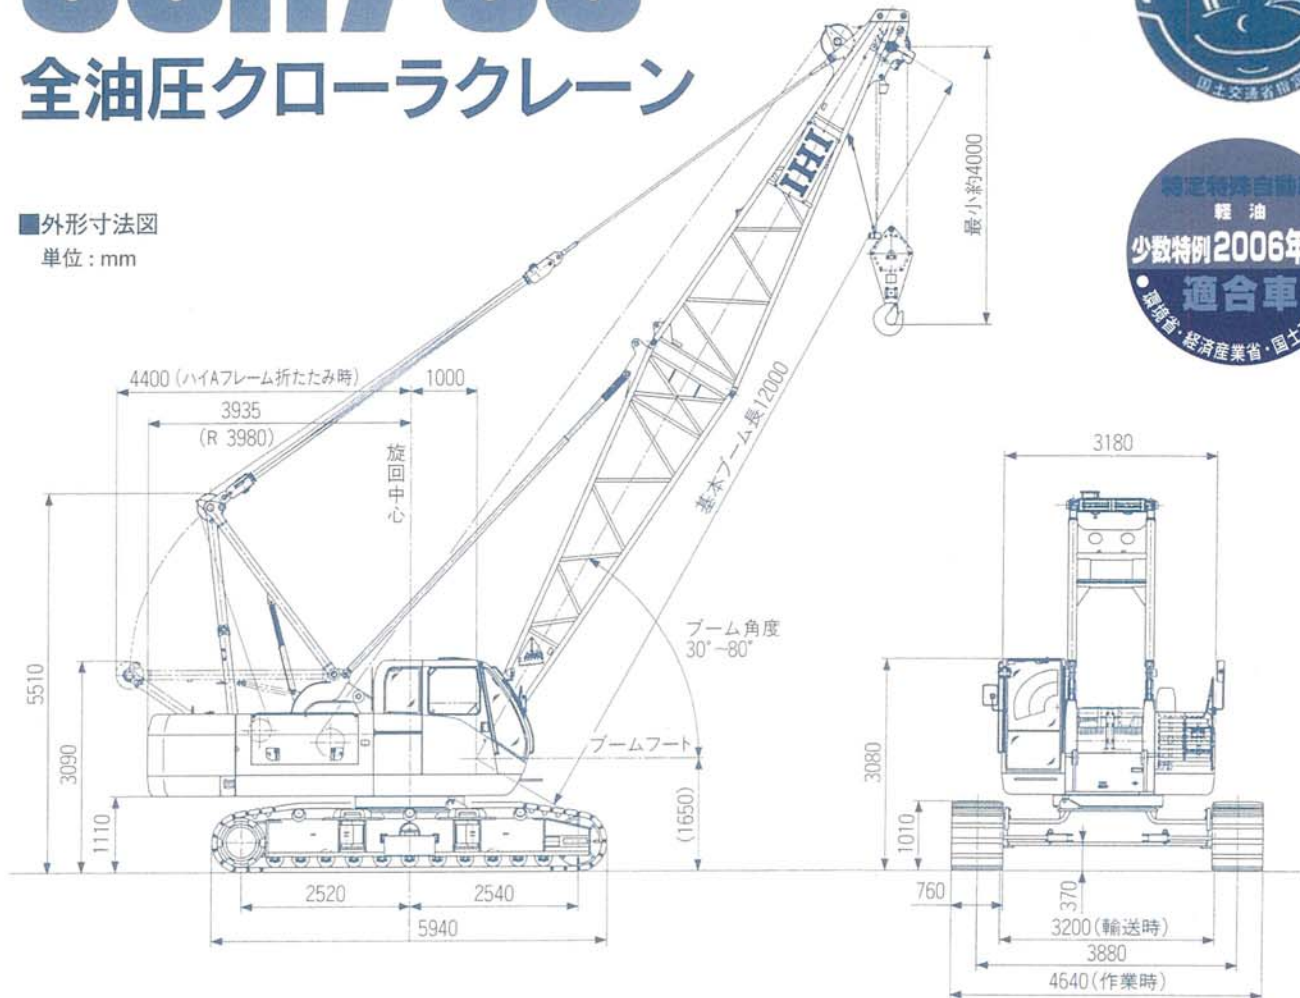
全油圧クローラクレーン

■外形寸法図
単位：mm

4400（ハイAフレーム折たたみ時）
1000
3935
（R 3980）
旋回中心
5510
3090
1110
2520
2540
5940
IHI
基本ブーム長12000
最小約4000
ブーム角度 30°~80°
ブームフート
（1650）

3180
3080
1010
370
760
3200（輸送時）
3880
4640（作業時）

国土交通省指定
特定特殊自動車
軽油
少数特例2006年
適合車
環境省・経済産業省・国土